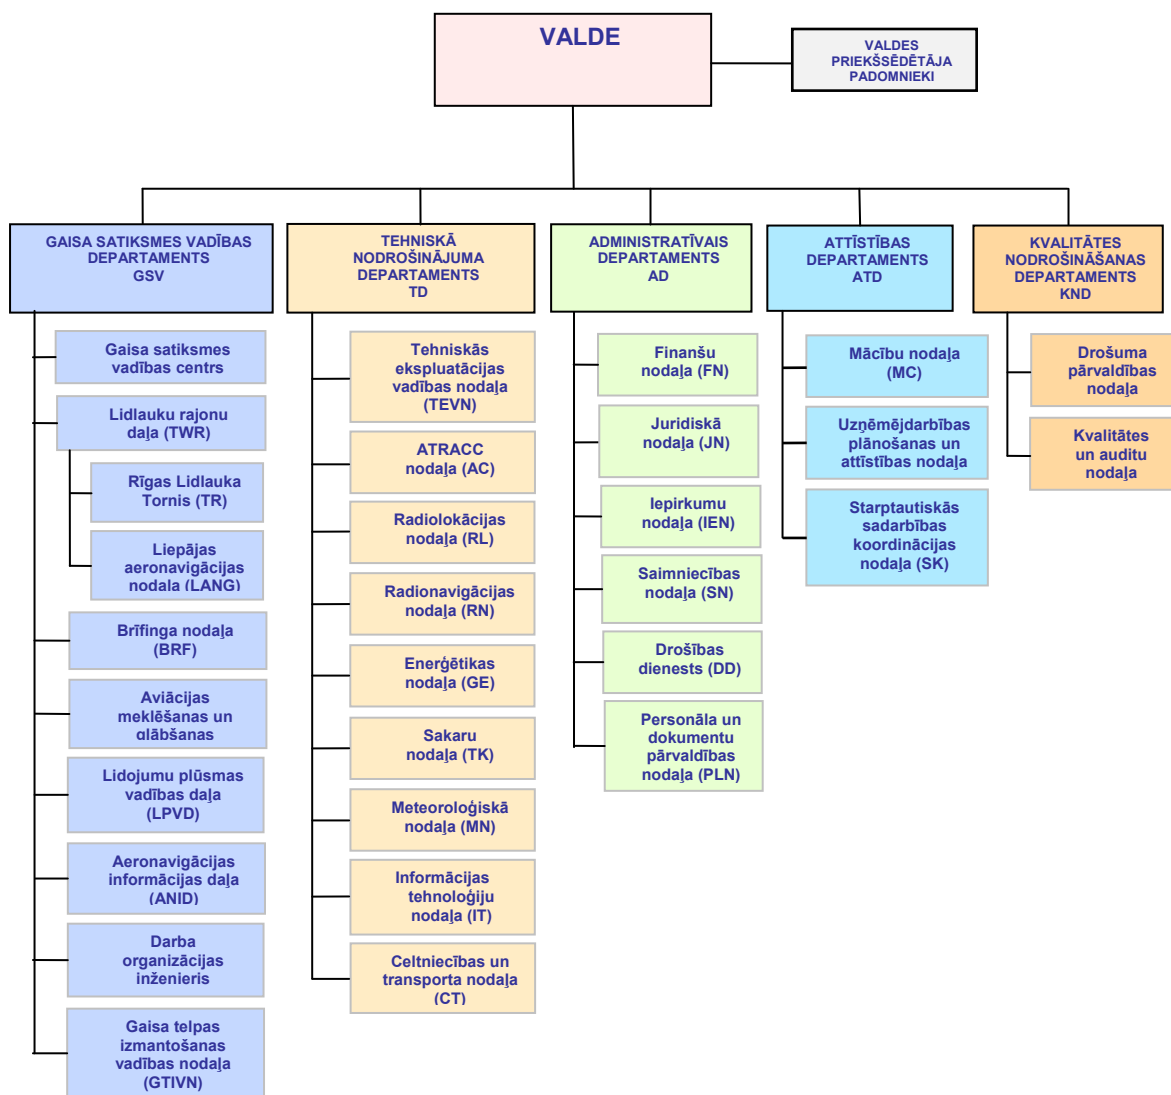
VALDE

VALDES PRIEKŠSĒDĒTĀJA PADOMNIEKI

GAISA SATIKSMES VADĪBAS DEPARTAMENTS GSV

Gaisa satiksmes vadības centrs

Lidlauku rajonu daļa (TWR)

Rīgas Lidlauka Tornis (TR)

Liepājas aeronavigācijas nodaļa (LANG)

Brīfinga nodaļa (BRF)

Aviācijas meklēšanas un glābšanas

Lidojumu plūsmas vadības daļa (LPVD)

Aeronavigācijas informācijas daļa (ANID)

Darba organizācijas inženieris

Gaisa telpas izmantošanas vadības nodaļa (GTIVN)

TEHNISKĀ NODROŠINĀJUMA DEPARTAMENTS TD

Tehniskās ekspluatācijas vadības nodaļa (TEVN)

ATRACC nodaļa (AC)

Radiolokācijas nodaļa (RL)

Radionavigācijas nodaļa (RN)

Enerģētikas nodaļa (GE)

Sakaru nodaļa (TK)

Meteoroloģiskā nodaļa (MN)

Informācijas tehnoloģiju nodaļa (IT)

Celtniecības un transporta nodaļa (CT)

ADMINISTRATĪVAIS DEPARTAMENTS AD

Finanšu nodaļa (FN)

Juridiskā nodaļa (JN)

Iepirkumu nodaļa (IEN)

Saimniecības nodaļa (SN)

Drošības dienests (DD)

Personāla un dokumentu pārvaldības nodaļa (PLN)

ATTĪSTĪBAS DEPARTAMENTS ATD

Mācību nodaļa (MC)

Uzņēmējdarbības plānošanas un attīstības nodaļa

Starptautiskās sadarbības koordinācijas nodaļa (SK)

KVALITĀTES NODROŠINĀŠANAS DEPARTAMENTS KND

Drošuma pārvaldības nodaļa

Kvalitātes un auditu nodaļa